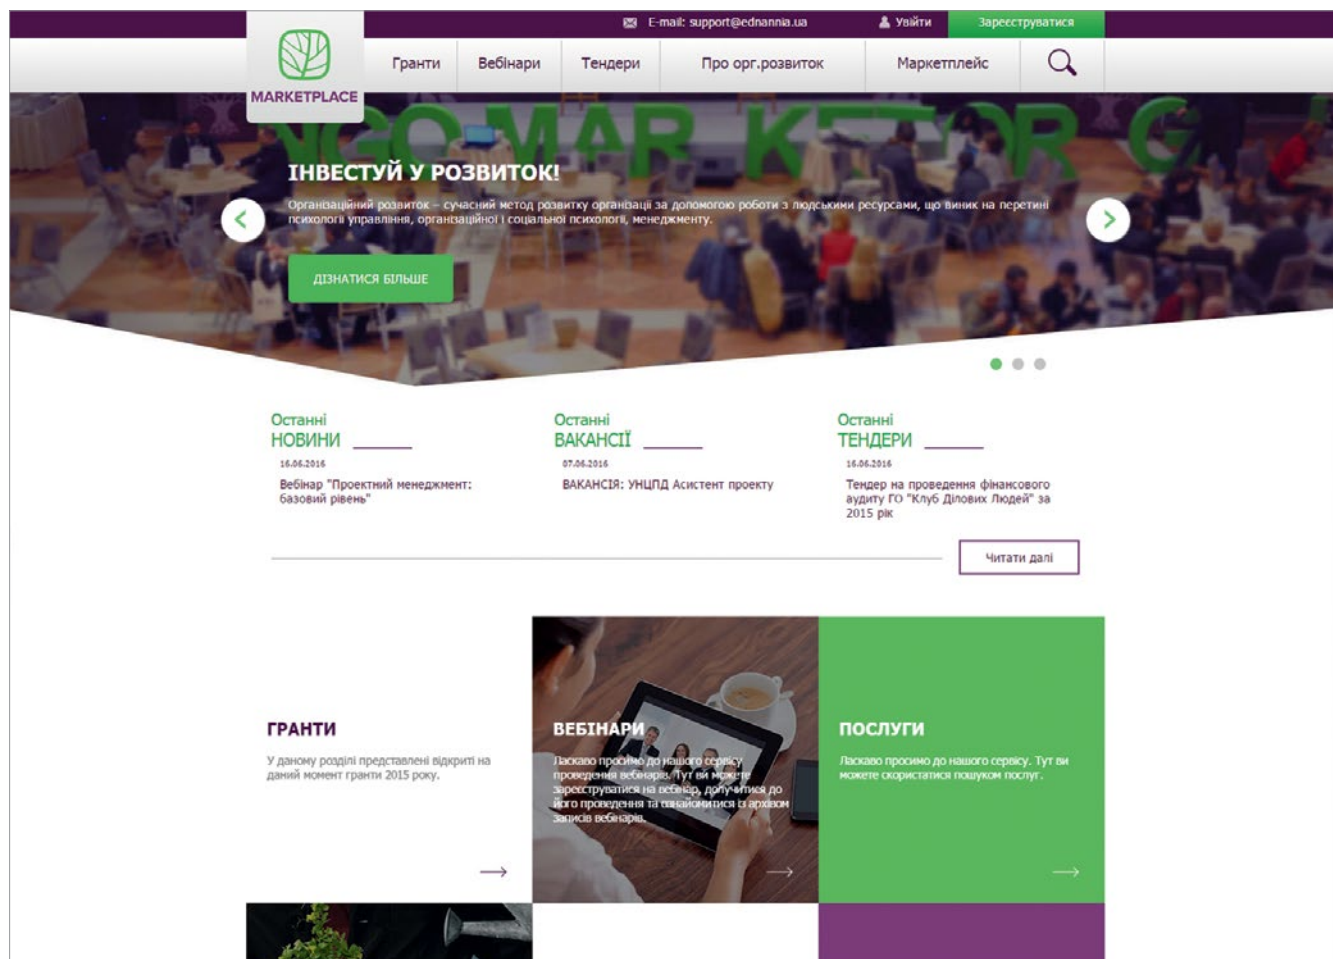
E-mail: support@ednannia.ua Увійти Зареєструватися

MARKETPLACE

Гранти Вебінари Тендери Про орг.розвиток Маркетплейс

NGO MAR KET OR G

ІНВЕСТУЙ У РОЗВИТОК!

Організаційний розвиток – сучасний метод розвитку організації за допомогою роботи з людськими ресурсами, що виник на перетині психології управління, організаційної і соціальної психології, менеджменту.

ДІЗНАТИСЯ БІЛЬШЕ

Останні НОВИНИ

16.06.2016

Вебінар "Проектний менеджмент: базовий рівень"

Останні ВАКАНСІЇ

07.06.2016

ВАКАНСІЯ: УНЦПД Асистент проекту

Останні ТЕНДЕРИ

16.06.2016

Тендер на проведення фінансового аудиту ГО "Клуб Ділових Людей" за 2015 рік

Читати далі

ГРАНТИ

У даному розділі представлені відкриті на даний момент гранти 2015 року.

ВЕБІНАРИ

Ласкаво просимо до нашого сервісу проведення вебінарів. Тут ви можете зареєструватися на вебінар, долучитися до його проведення та ознайомитися із архівом записів вебінарів.

ПОСЛУГИ

Ласкаво просимо до нашого сервісу. Тут ви можете скористатися пошуком послуг.